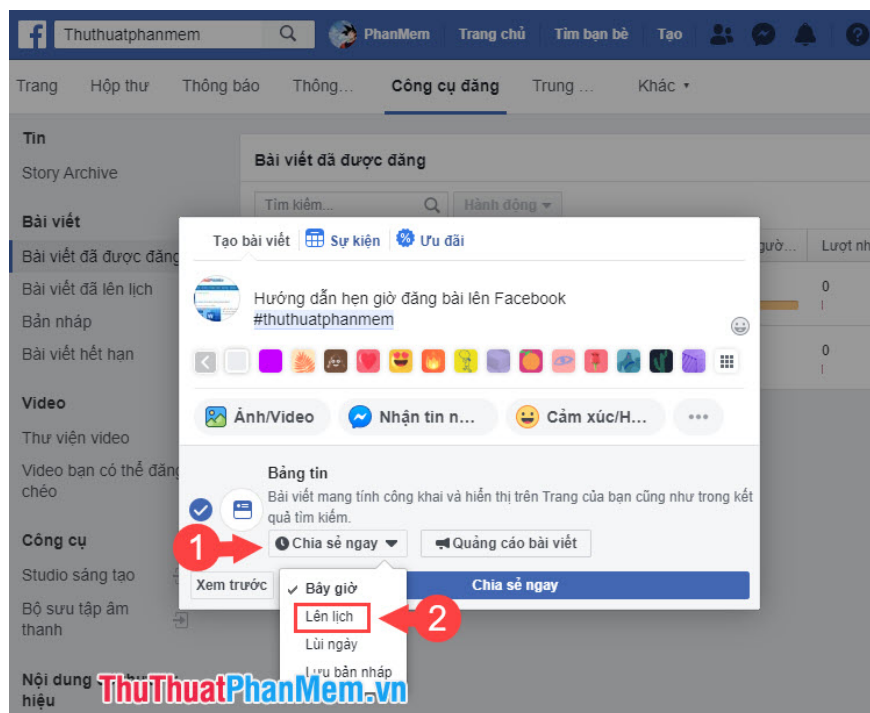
Thuthuatphanmem PhanMem Trang chủ Tìm bạn bè Tạo

Trang Hộp thư Thông báo Thông... Công cụ đăng Trung ... Khác

Tin
Story Archive

Bài viết
Bài viết đã được đăng
Bài viết đã lên lịch
Bản nháp
Bài viết hết hạn

Video
Thư viện video
Video bạn có thể đăng chéo

Công cụ
Studio sáng tạo
Bộ sưu tập âm thanh

Nội dung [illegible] hiệu

Bài viết đã được đăng
Tìm kiếm... Hành động
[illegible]gườ... Lượt nh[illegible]
0
0

Tạo bài viết Sự kiện Ưu đãi

Hướng dẫn hẹn giờ đăng bài lên Facebook #thuthuatphanmem

Ảnh/Video Nhận tin n... Cảm xúc/H...

Bảng tin
Bài viết mang tính công khai và hiển thị trên Trang của bạn cũng như trong kết quả tìm kiếm.

1 Chia sẻ ngay Quảng cáo bài viết

Xem trước Chia sẻ ngay

✓ Bây giờ
Lên lịch 2
Lùi ngày
Lưu bản nháp

ThuThuatPhanMem.vn